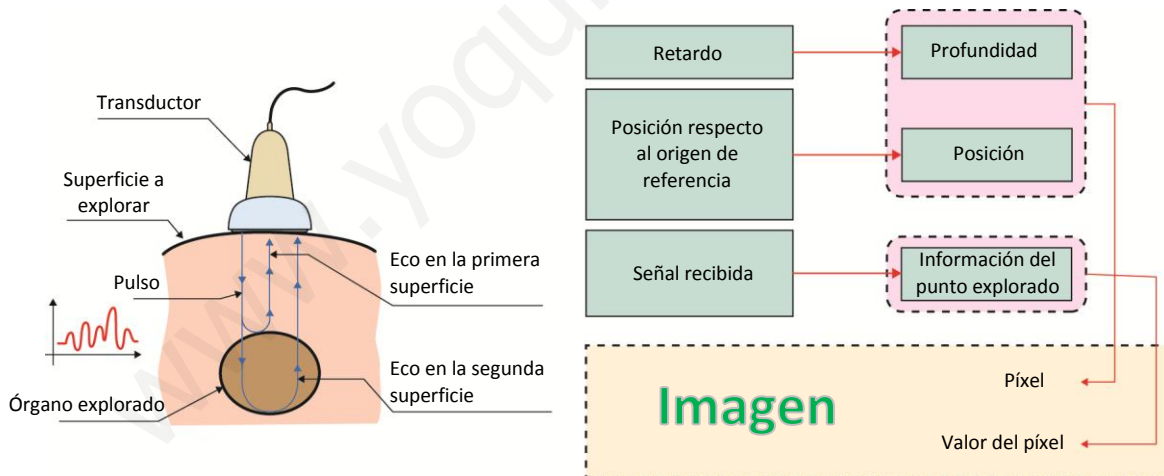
Transductor

Superficie a explorar

Pulso

Órgano explorado

Eco en la primera superficie

Eco en la segunda superficie

Retardo

Posición respecto al origen de referencia

Señal recibida

Profundidad

Posición

Información del punto explorado

Imagen

Píxel

Valor del píxel

www.yoqu